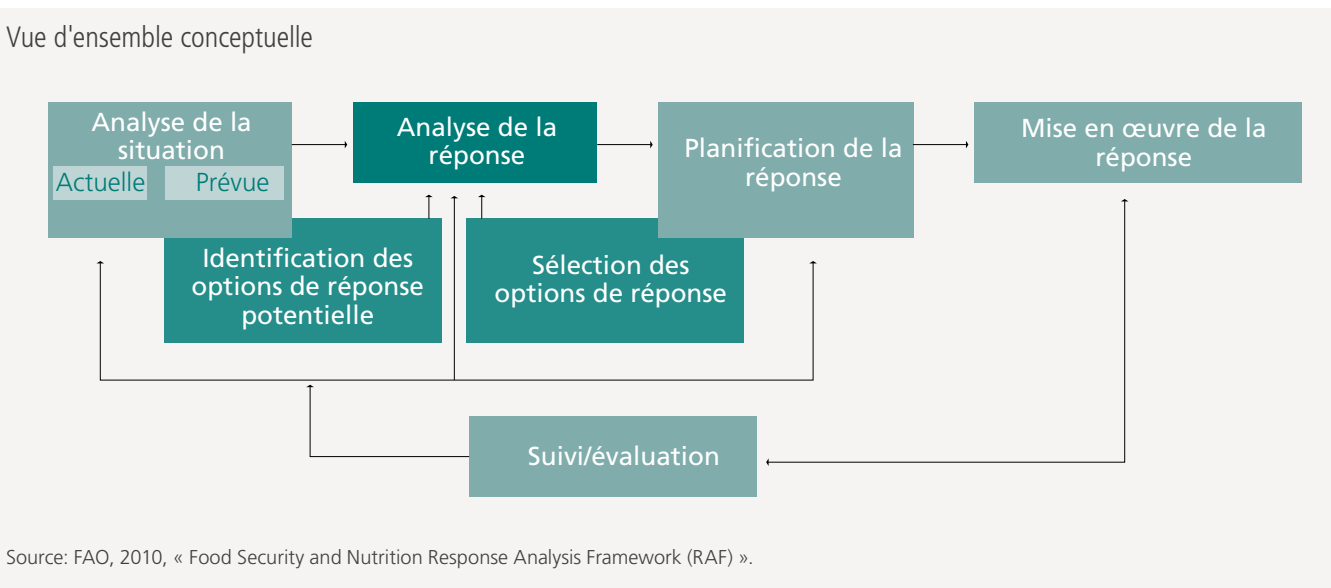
Vue d'ensemble conceptuelle

Analyse de la situation

Actuelle

Prévue

Analyse de la réponse

Planification de la réponse

Mise en œuvre de la réponse

Identification des options de réponse potentielle

Sélection des options de réponse

Suivi/évaluation

Source: FAO, 2010, « Food Security and Nutrition Response Analysis Framework (RAF) ».